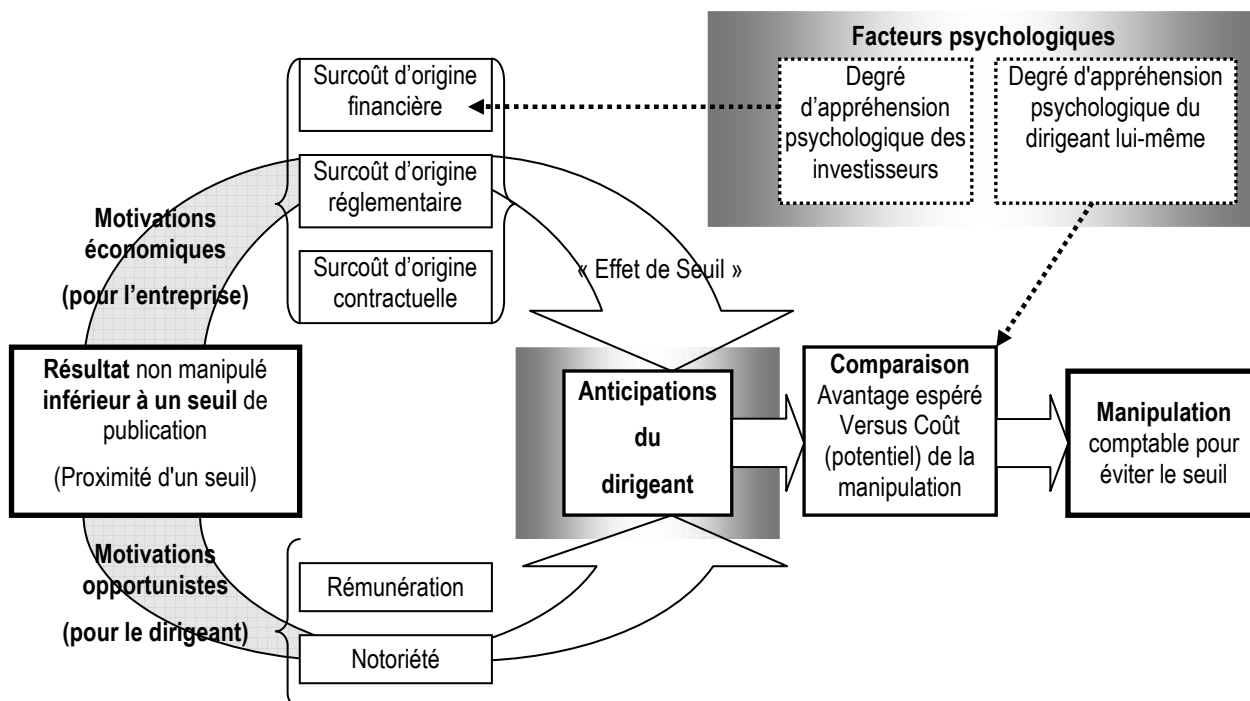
Facteurs psychologiques

Degré d'appréhension psychologique des investisseurs

Degré d'appréhension psychologique du dirigeant lui-même

Surcoût d'origine financière

Surcoût d'origine réglementaire

Surcoût d'origine contractuelle

Motivations économiques

(pour l'entreprise)

« Effet de Seuil »

Résultat non manipulé inférieur à un seuil de publication

(Proximité d'un seuil)

Anticipations du dirigeant

Comparaison Avantage espéré Versus Coût (potentiel) de la manipulation

Manipulation comptable pour éviter le seuil

Motivations opportunistes

(pour le dirigeant)

Rémunération

Notoriété